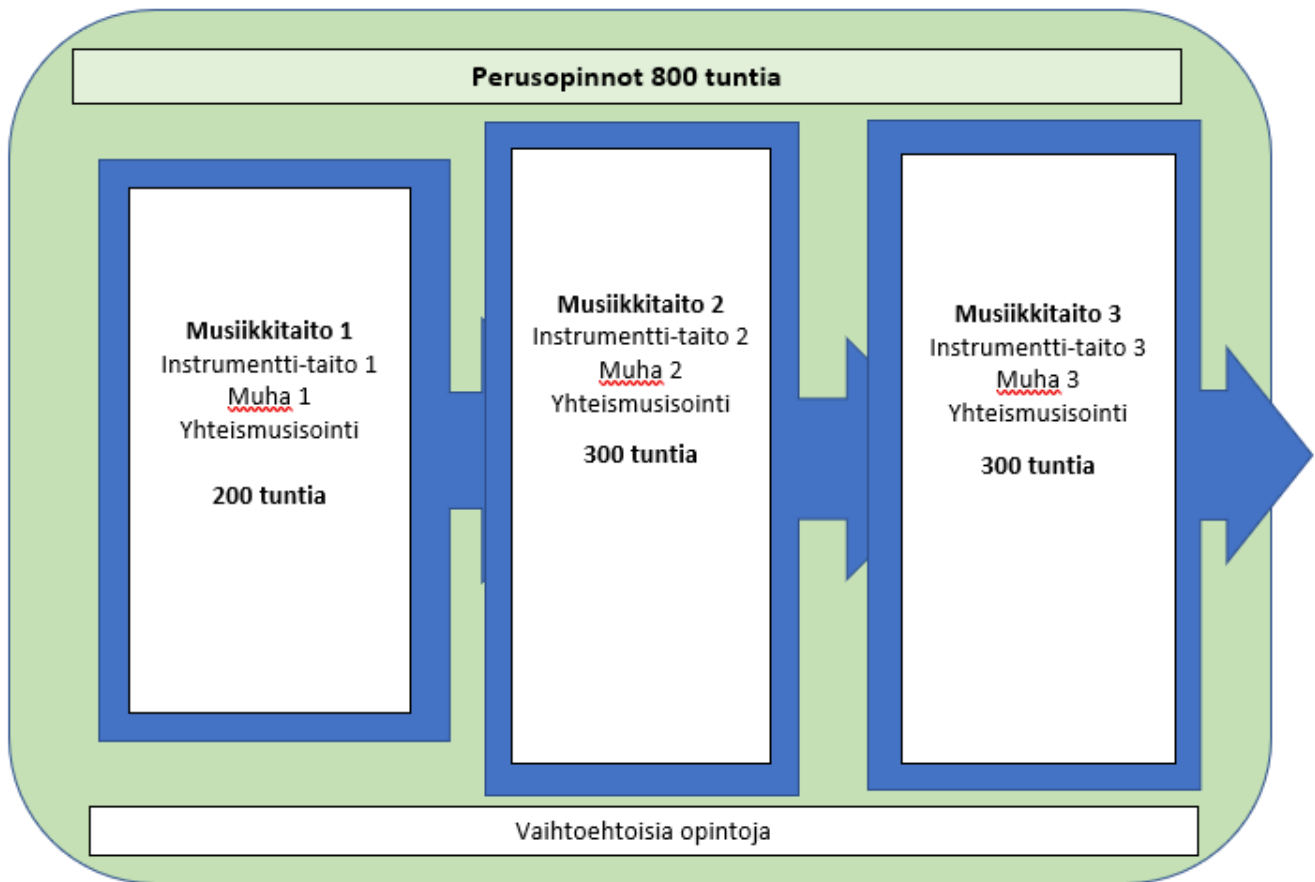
Perusopinnot 800 tuntia

Musiikkitaito 1
Instrumentti-taito 1
Muha 1
Yhteismusisointi

200 tuntia

Musiikkitaito 2
Instrumentti-taito 2
Muha 2
Yhteismusisointi

300 tuntia

Musiikkitaito 3
Instrumentti-taito 3
Muha 3
Yhteismusisointi

300 tuntia

Vaihtoehtoisia opintoja